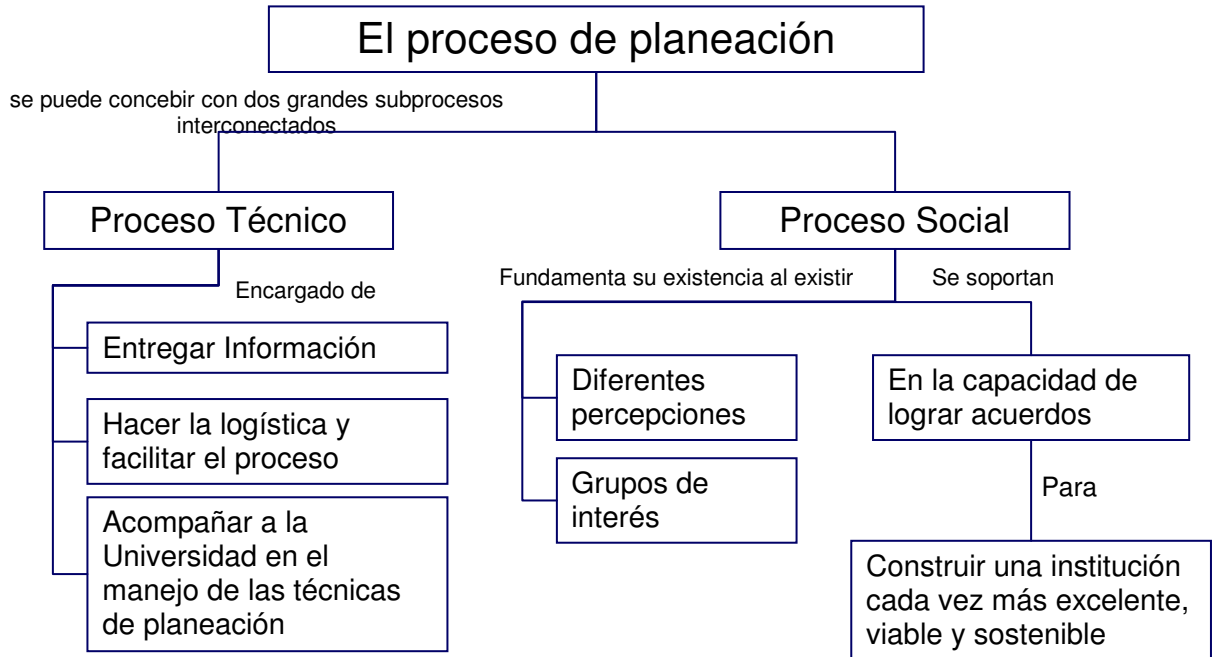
El proceso de planeación

se puede concebir con dos grandes subprocesos interconectados

Proceso Técnico

Encargado de

Entregar Información

Hacer la logística y facilitar el proceso

Acompañar a la Universidad en el manejo de las técnicas de planeación

Proceso Social

Fundamenta su existencia al existir

Diferentes percepciones

Grupos de interés

Se soportan

En la capacidad de lograr acuerdos

Para

Construir una institución cada vez más excelente, viable y sostenible